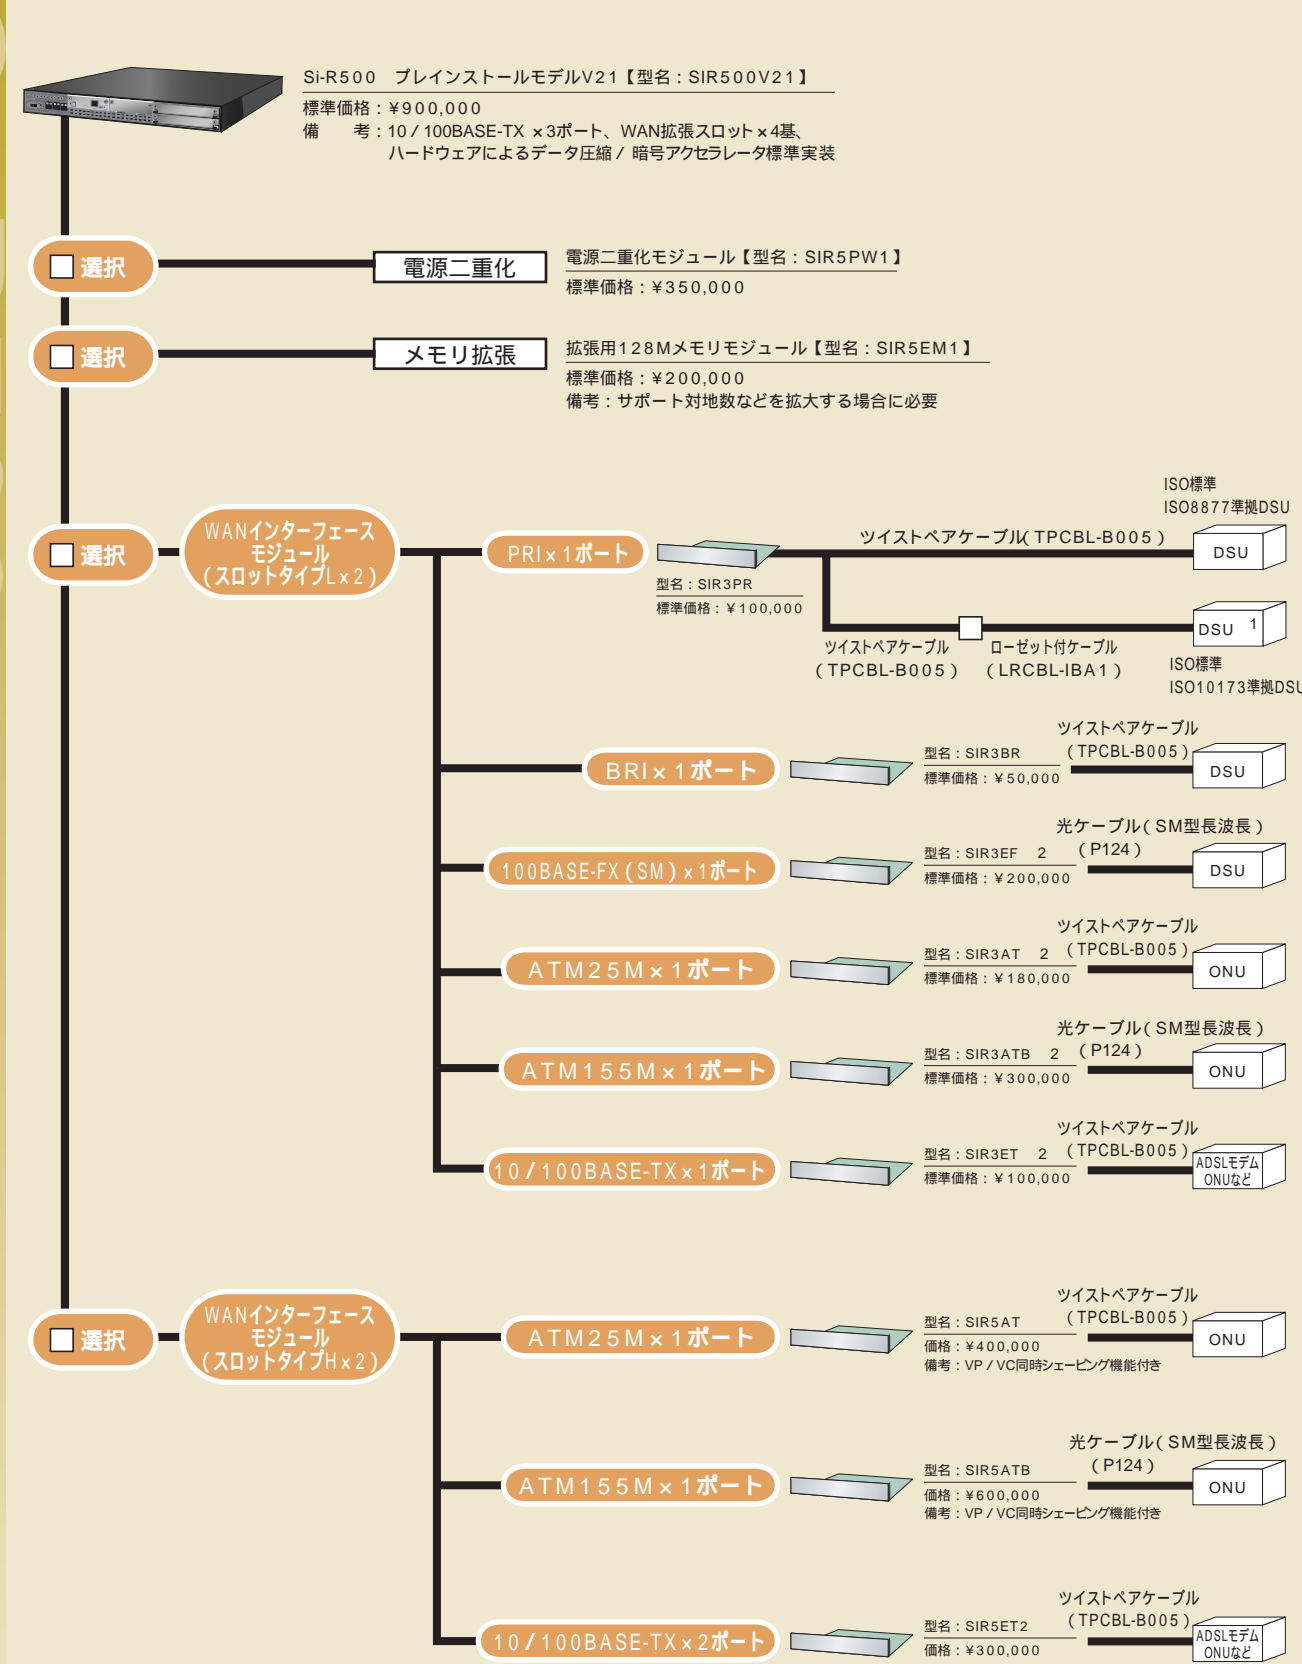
Si-R500　プレインストールモデルV21【型名：SIR500V21】
標準価格：¥900,000
備　　考：10 / 100BASE-TX ×3ポート、WAN拡張スロット×4基、ハードウェアによるデータ圧縮 / 暗号アクセラレータ標準実装

選択

電源二重化

電源二重化モジュール【型名：SIR5PW1】
標準価格：¥350,000

選択

メモリ拡張

拡張用128Mメモリモジュール【型名：SIR5EM1】
標準価格：¥200,000
備考：サポート対地数などを拡大する場合に必要

選択

WANインターフェースモジュール（スロットタイプL×2）

PRI×1ポート

型名：SIR3PR
標準価格：¥100,000

ISO標準
ISO8877準拠DSU

ツイストペアケーブル（TPCBL-B005）

DSU

DSU 1

ツイストペアケーブル（TPCBL-B005）

ローゼット付ケーブル（LRCBL-IBA1）

ISO標準
ISO10173準拠DSU

BRI×1ポート

型名：SIR3BR
標準価格：¥50,000

ツイストペアケーブル（TPCBL-B005）

DSU

100BASE-FX（SM）×1ポート

型名：SIR3EF 2
標準価格：¥200,000

光ケーブル（SM型長波長）（P124）

DSU

ATM25M×1ポート

型名：SIR3AT 2
標準価格：¥180,000

ツイストペアケーブル（TPCBL-B005）

ONU

ATM155M×1ポート

型名：SIR3ATB 2
標準価格：¥300,000

光ケーブル（SM型長波長）（P124）

ONU

10 / 100BASE-TX×1ポート

型名：SIR3ET 2
標準価格：¥100,000

ツイストペアケーブル（TPCBL-B005）

ADSLモデム ONUなど

選択

WANインターフェースモジュール（スロットタイプH×2）

ATM25M×1ポート

型名：SIR5AT
価格：¥400,000
備考：VP / VC同時シェーピング機能付き

ツイストペアケーブル（TPCBL-B005）

ONU

ATM155M×1ポート

型名：SIR5ATB
価格：¥600,000
備考：VP / VC同時シェーピング機能付き

光ケーブル（SM型長波長）（P124）

ONU

10 / 100BASE-TX×2ポート

型名：SIR5ET2
価格：¥300,000

ツイストペアケーブル（TPCBL-B005）

ADSLモデム ONUなど